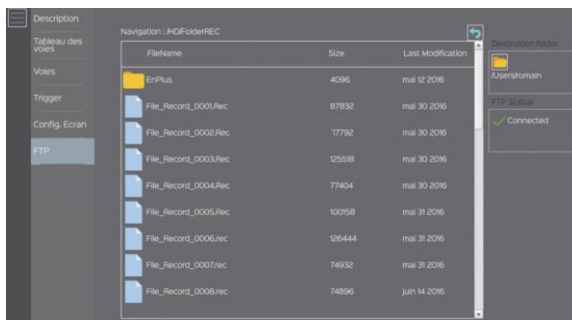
Description

Tableau des voies

Voies

Trigger

Config. Ecran

FTP

Navigation : /HD/FolderREC

| FileName | Size | Last Modification |
|---|---|---|
| EnPlus | 4096 | mai 12 2016 |
| File_Record_0001.Rec | 87832 | mai 30 2016 |
| File_Record_0002.Rec | 17792 | mai 30 2016 |
| File_Record_0003.Rec | 125518 | mai 30 2016 |
| File_Record_0004.Rec | 77404 | mai 30 2016 |
| File_Record_0005.Rec | 100158 | mai 31 2016 |
| File_Record_0006.rec | 126444 | mai 31 2016 |
| File_Record_0007.rec | 74932 | mai 31 2016 |
| File_Record_0008.rec | 74896 | juin 14 2016 |

Destination folder

/Users/romain

FTP Status

Connected